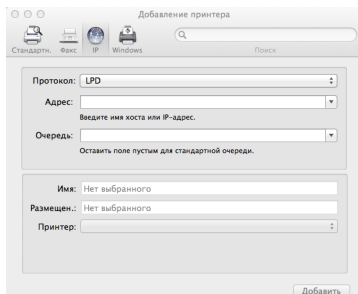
Добавление принтера

Стандартн. Факс IP Windows

Поиск

Протокол: LPD

Адрес:

Введите имя хоста или IP-адрес.

Очередь:

Оставить поле пустым для стандартной очереди.

Имя: Нет выбранного

Размещен.: Нет выбранного

Принтер:

Добавить